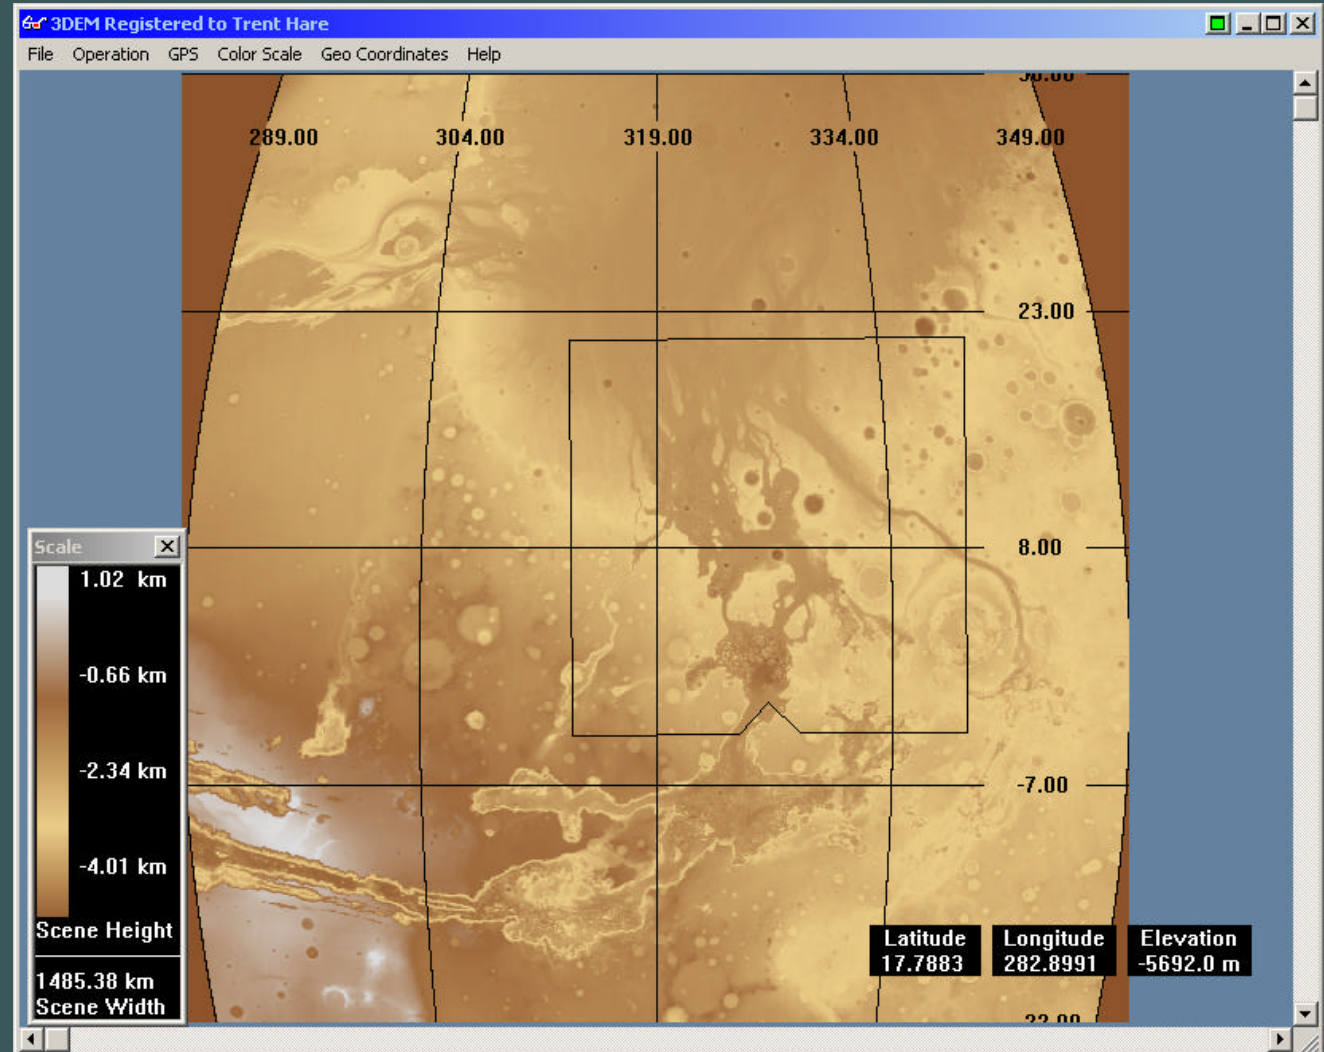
3DEM Registered to Trent Hare

File Operation GPS Color Scale Geo Coordinates Help

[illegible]

289.00 304.00 319.00 334.00 349.00

23.00

8.00

-7.00

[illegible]

Scale

1.02 km

-0.66 km

-2.34 km

-4.01 km

Scene Height

1485.38 km
Scene Width

Latitude
17.7883

Longitude
282.8991

Elevation
-5692.0 m